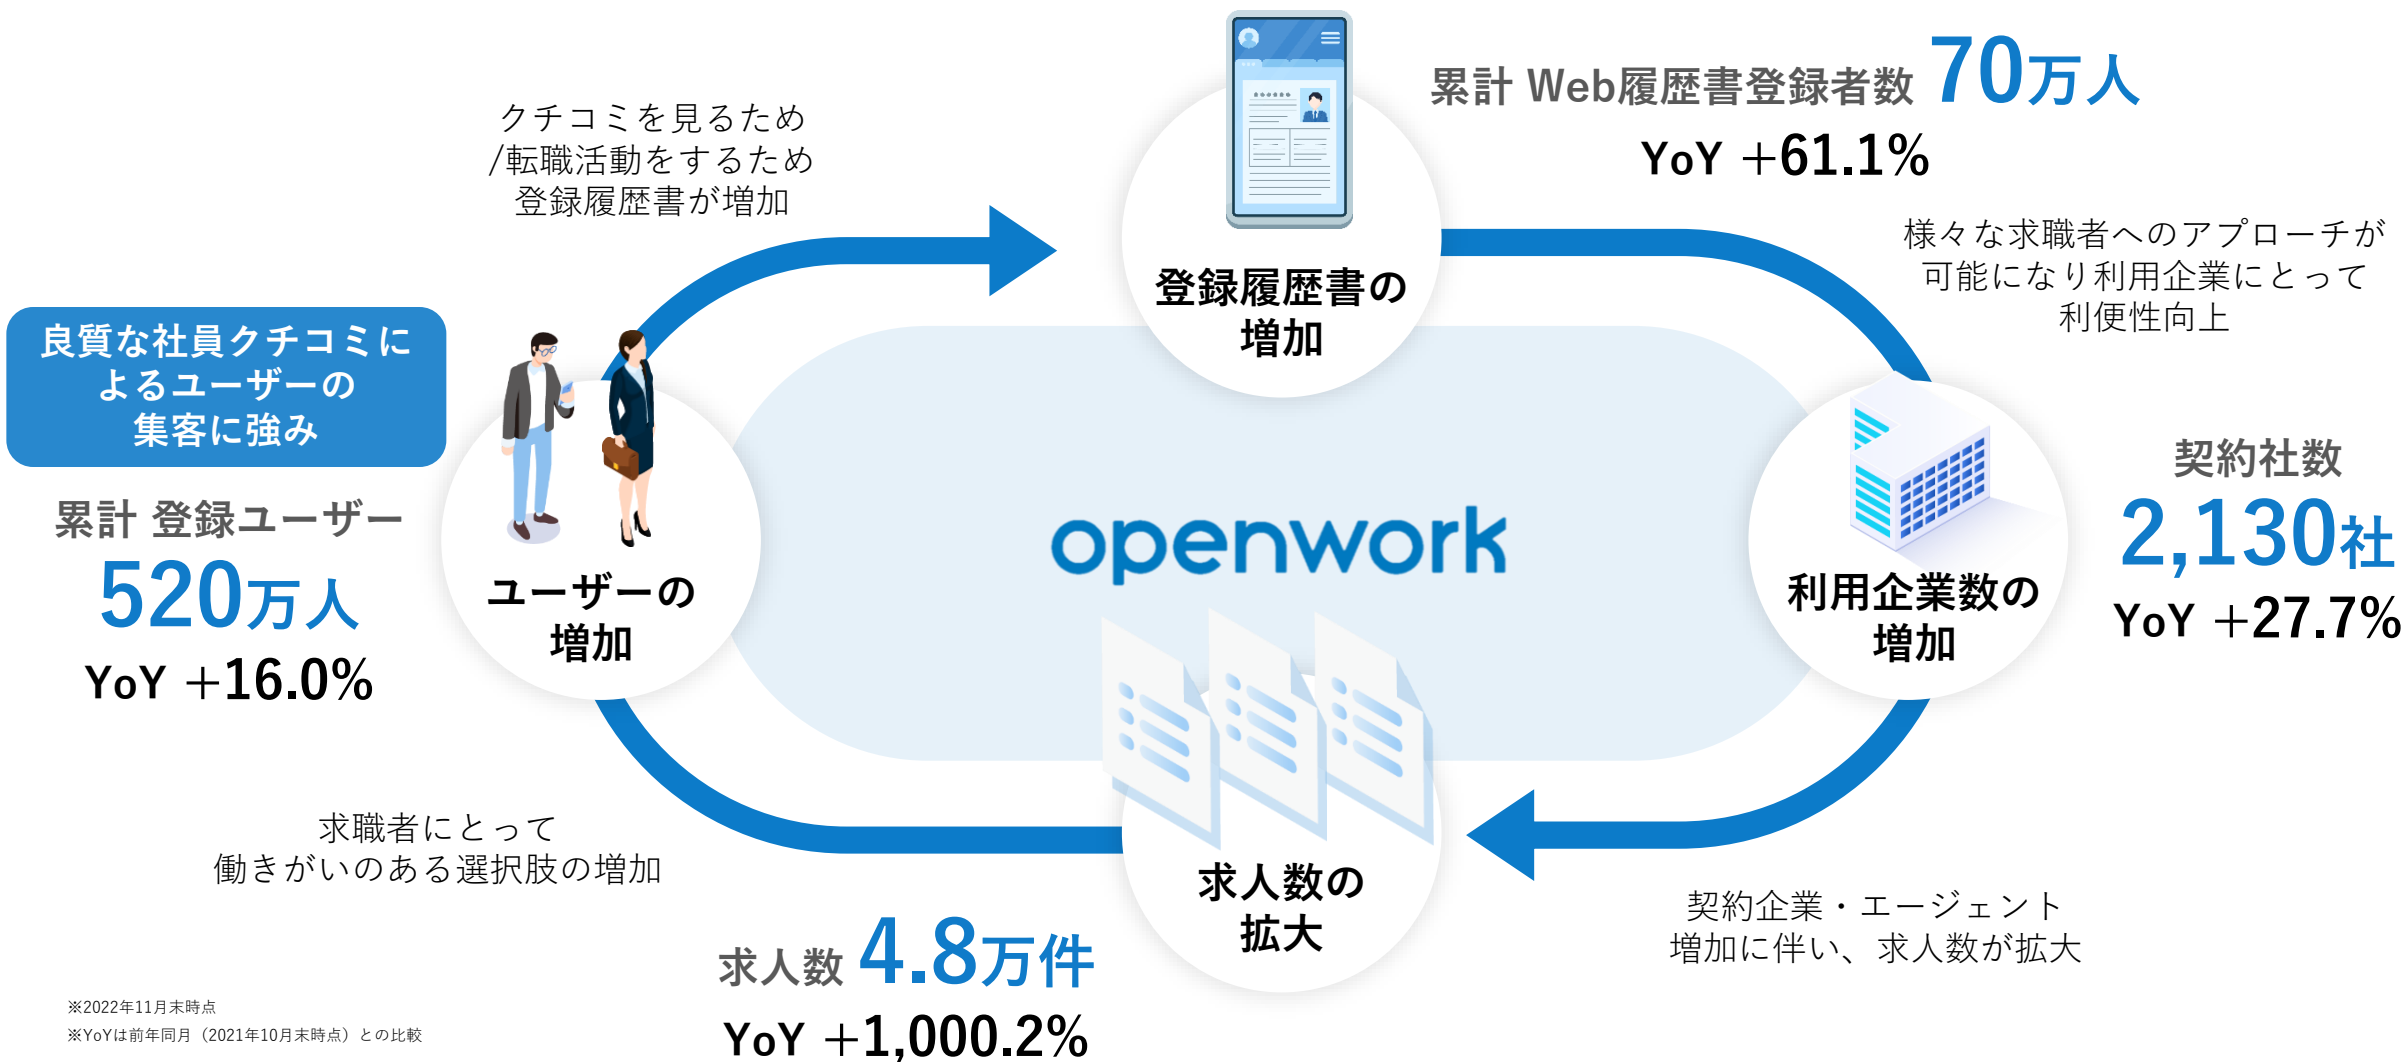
良質な社員クチコミによるユーザーの集客に強み

累計 登録ユーザー
520万人
YoY +16.0%

クチコミを見るため
/転職活動をするため
登録履歴書が増加

登録履歴書の増加

累計 Web履歴書登録者数 70万人
YoY +61.1%

様々な求職者へのアプローチが可能になり利用企業にとって利便性向上

ユーザーの増加

openwork

利用企業数の増加

契約社数
2,130社
YoY +27.7%

求職者にとって
働きがいのある選択肢の増加

求人数の拡大

契約企業・エージェント
増加に伴い、求人数が拡大

求人数 4.8万件
YoY +1,000.2%

※2022年11月末時点
※YoYは前年同月（2021年10月末時点）との比較